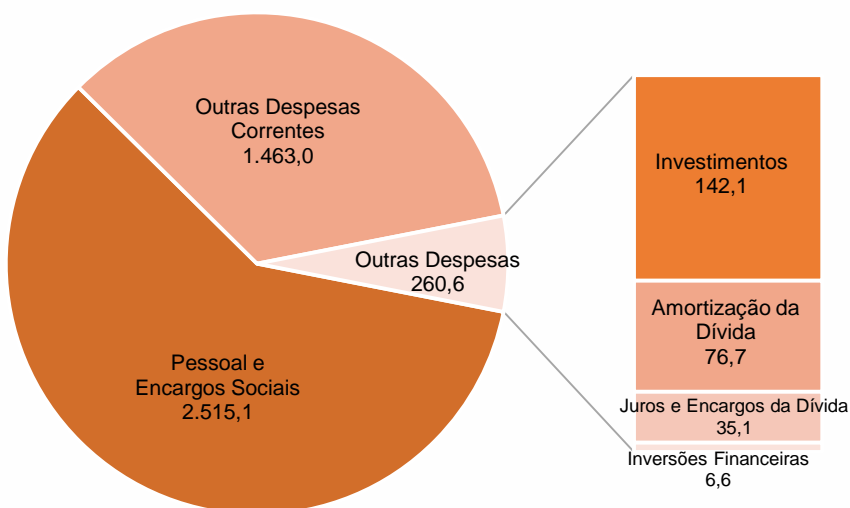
Outras Despesas Correntes
1.463,0

Outras Despesas
260,6

Pessoal e Encargos Sociais
2.515,1

Investimentos
142,1

Amortização da Dívida
76,7

Juros e Encargos da Dívida
35,1

Inversões Financeiras
6,6